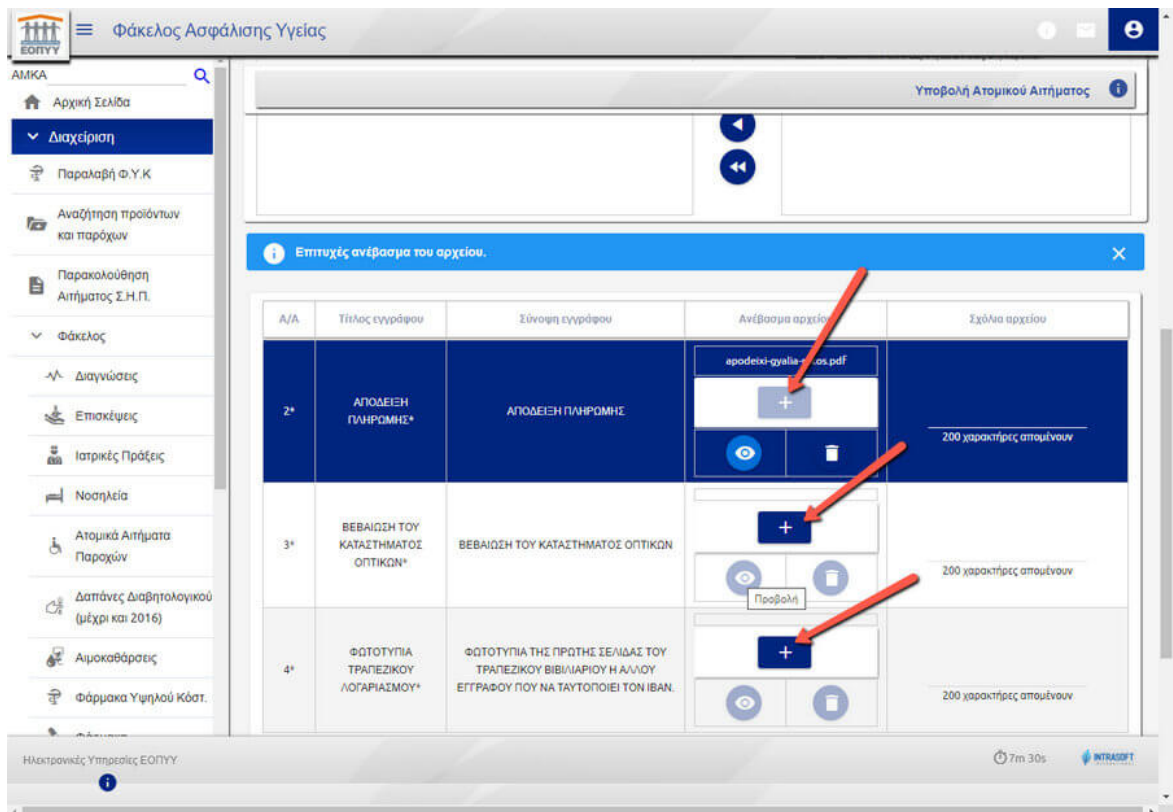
ΕΟΠΥΥ

Φάκελος Ασφάλισης Υγείας

ΑΜΚΑ

Αρχική Σελίδα

Διαχείριση

Παραλαβή Φ.Υ.Κ

Αναζήτηση προϊόντων και παρόχων

Παρακολούθηση Αιτήματος Σ.Η.Π.

Φάκελος

Διαγνώσεις

Επισκέψεις

Ιατρικές Πράξεις

Νοσηλεία

Ατομικά Αιτήματα Παρόχων

Δαπάνες Διαβητολογικού (μέχρι και 2016)

Αιμοκαθάρσεις

Φάρμακα Υψηλού Κόστ.

Υποβολή Ατομικού Αιτήματος

Επιτυχές ανέβασμα του αρχείου.

| Α/Α | Τίτλος εγγράφου | Σύνοψη εγγράφου | Ανέβασμα αρχείου | Σχόλια αρχείου |
|---|---|---|---|---|
| 2* | ΑΠΟΔΕΙΞΗ ΠΛΗΡΩΜΗΣ* | ΑΠΟΔΕΙΞΗ ΠΛΗΡΩΜΗΣ | apodeixi-gyalia-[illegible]os.pdf + | 200 χαρακτήρες απομένουν |
| 3* | ΒΕΒΑΙΩΣΗ ΤΟΥ ΚΑΤΑΣΤΗΜΑΤΟΣ ΟΠΤΙΚΩΝ* | ΒΕΒΑΙΩΣΗ ΤΟΥ ΚΑΤΑΣΤΗΜΑΤΟΣ ΟΠΤΙΚΩΝ | + Προβολή | 200 χαρακτήρες απομένουν |
| 4* | ΦΩΤΟΤΥΠΙΑ ΤΡΑΠΕΖΙΚΟΥ ΛΟΓΑΡΙΑΣΜΟΥ* | ΦΩΤΟΤΥΠΙΑ ΤΗΣ ΠΡΩΤΗΣ ΣΕΛΙΔΑΣ ΤΟΥ ΤΡΑΠΕΖΙΚΟΥ ΒΙΒΛΙΑΡΙΟΥ Η ΑΛΛΟΥ ΕΓΓΡΑΦΟΥ ΠΟΥ ΝΑ ΤΑΥΤΟΠΟΙΕΙ ΤΟΝ IBAN. | + | 200 χαρακτήρες απομένουν |

Ηλεκτρονικές Υπηρεσίες ΕΟΠΥΥ

7m 30s

INTRASOFT